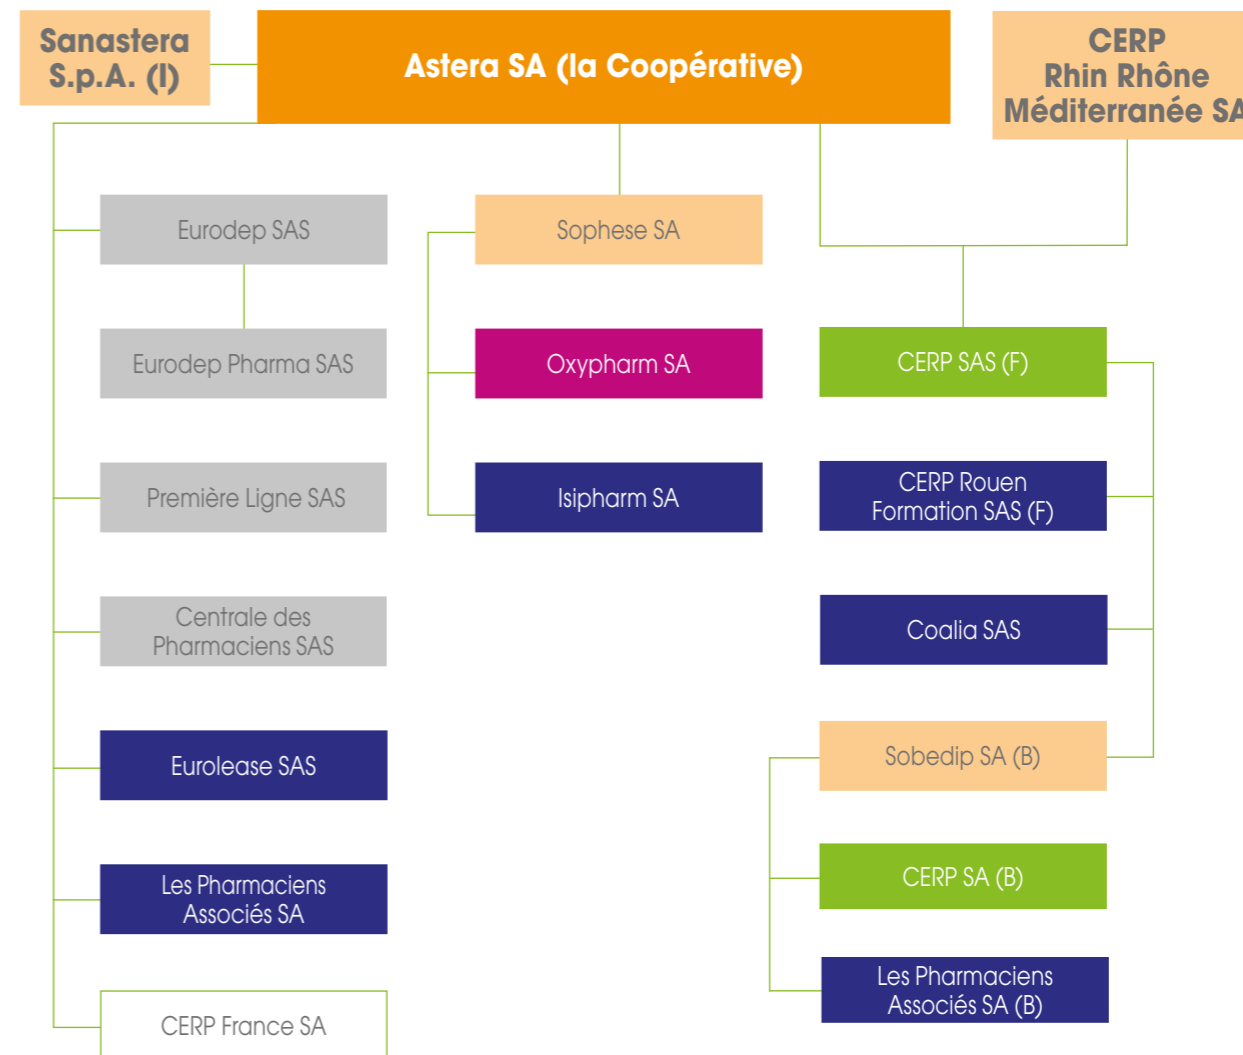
Sanastera S.p.A. (I)

Astera SA (la Coopérative)

CERP Rhin Rhône Méditerranée SA

Eurodep SAS

Eurodep Pharma SAS

Première Ligne SAS

Centrale des Pharmaciens SAS

Eurolease SAS

Les Pharmaciens Associés SA

CERP France SA

Sophese SA

Oxypharm SA

Isipharm SA

CERP SAS (F)

CERP Rouen Formation SAS (F)

Coalia SAS

Sobedip SA (B)

CERP SA (B)

Les Pharmaciens Associés SA (B)